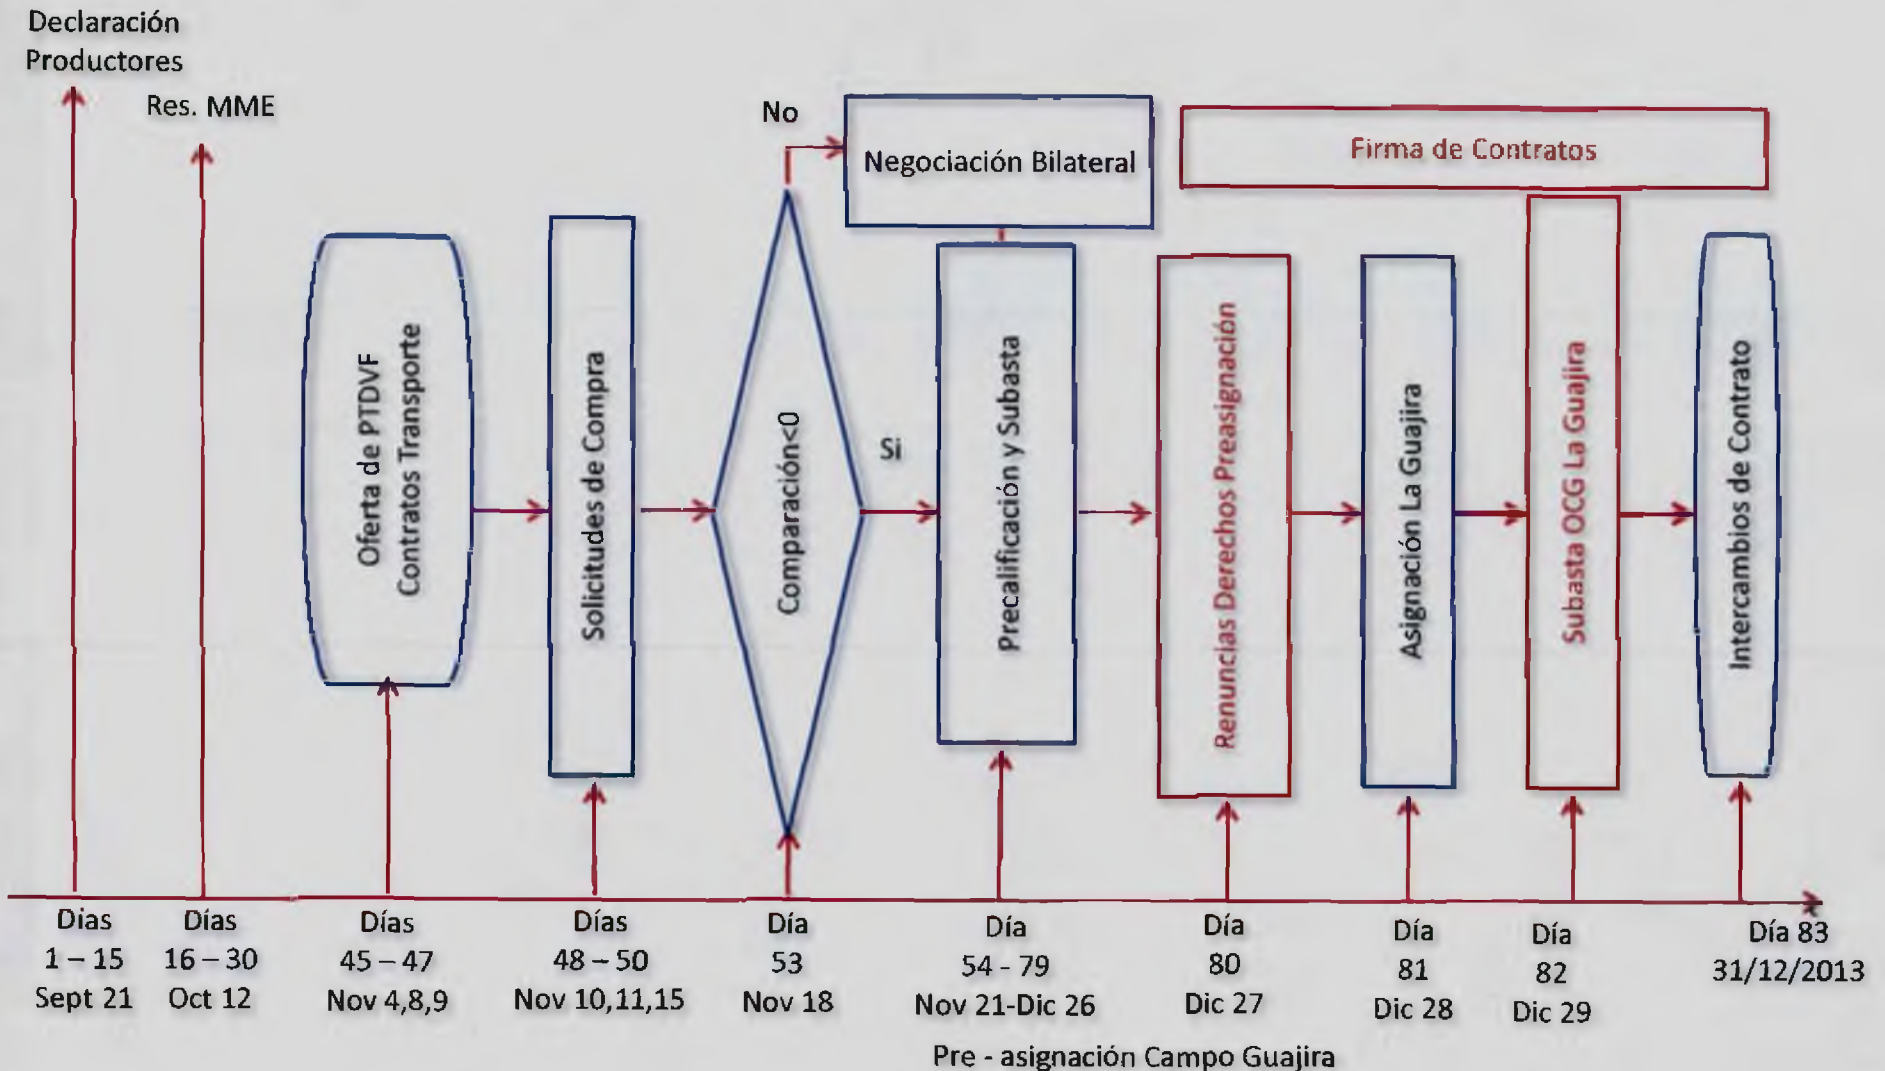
Declaración Productores

Res. MME

No

Negociación Bilateral

Firma de Contratos

Oferta de PTDVF Contratos Transporte

Solicitudes de Compra

Comparación<0

Si

Precalificación y Subasta

Renuncias Derechos Preasignación

Asignación La Guajira

Subasta OCG La Guajira

Intercambios de Contrato

Dias 1 – 15 Sept 21

Días 16 – 30 Oct 12

Días 45 – 47 Nov 4,8,9

Días 48 – 50 Nov 10,11,15

Día 53 Nov 18

Día 54 - 79 Nov 21-Dic 26

Día 80 Dic 27

Día 81 Dic 28

Día 82 Dic 29

Día 83 31/12/2013

Pre - asignación Campo Guajira